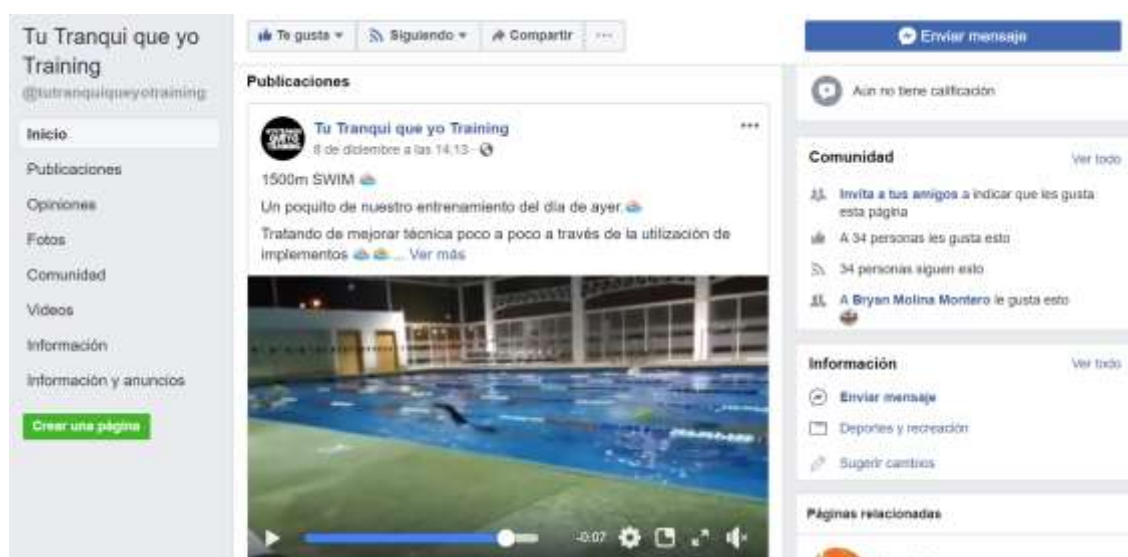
Tu Tranqui que yo Training
@tutranquiqueyotraining

Inicio
Publicaciones
Opiniones
Fotos
Comunidad
Videos
Información
Información y anuncios

Crear una página

Te gusta
Siguiendo
Compartir
···

Publicaciones

Tu Tranqui que yo Training
8 de diciembre a las 14:13 ·

1500m SWIM

Un poquito de nuestro entrenamiento del día de ayer

Tratando de mejorar técnica poco a poco a través de la utilización de implementos ... Ver más

-0:07

Enviar mensaje

Aún no tiene calificación

Comunidad
Ver todo

Invita a tus amigos a indicar que les gusta esta página

A 34 personas les gusta esto

34 personas siguen esto

A Bryan Molina Montero le gusta esto

Información
Ver todo

Enviar mensaje

Deportes y recreación

Sugerir cambios

Páginas relacionadas